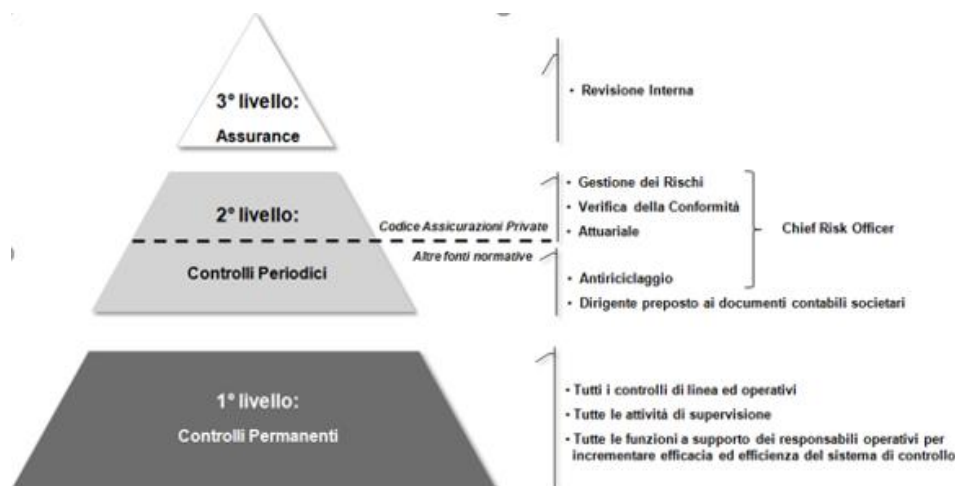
3° livello:
Assurance

• Revisione Interna

2° livello:

Codice Assicurazioni Private

Altre fonti normative

Controlli Periodici

• Gestione dei Rischi
• Verifica della Conformità
• Attuariale

Chief Risk Officer

• Antiriciclaggio
• Dirigente preposto ai documenti contabili societari

1° livello:
Controlli Permanenti

• Tutti i controlli di linea ed operativi
• Tutte le attività di supervisione
• Tutte le funzioni a supporto dei responsabili operativi per incrementare efficacia ed efficienza del sistema di controllo